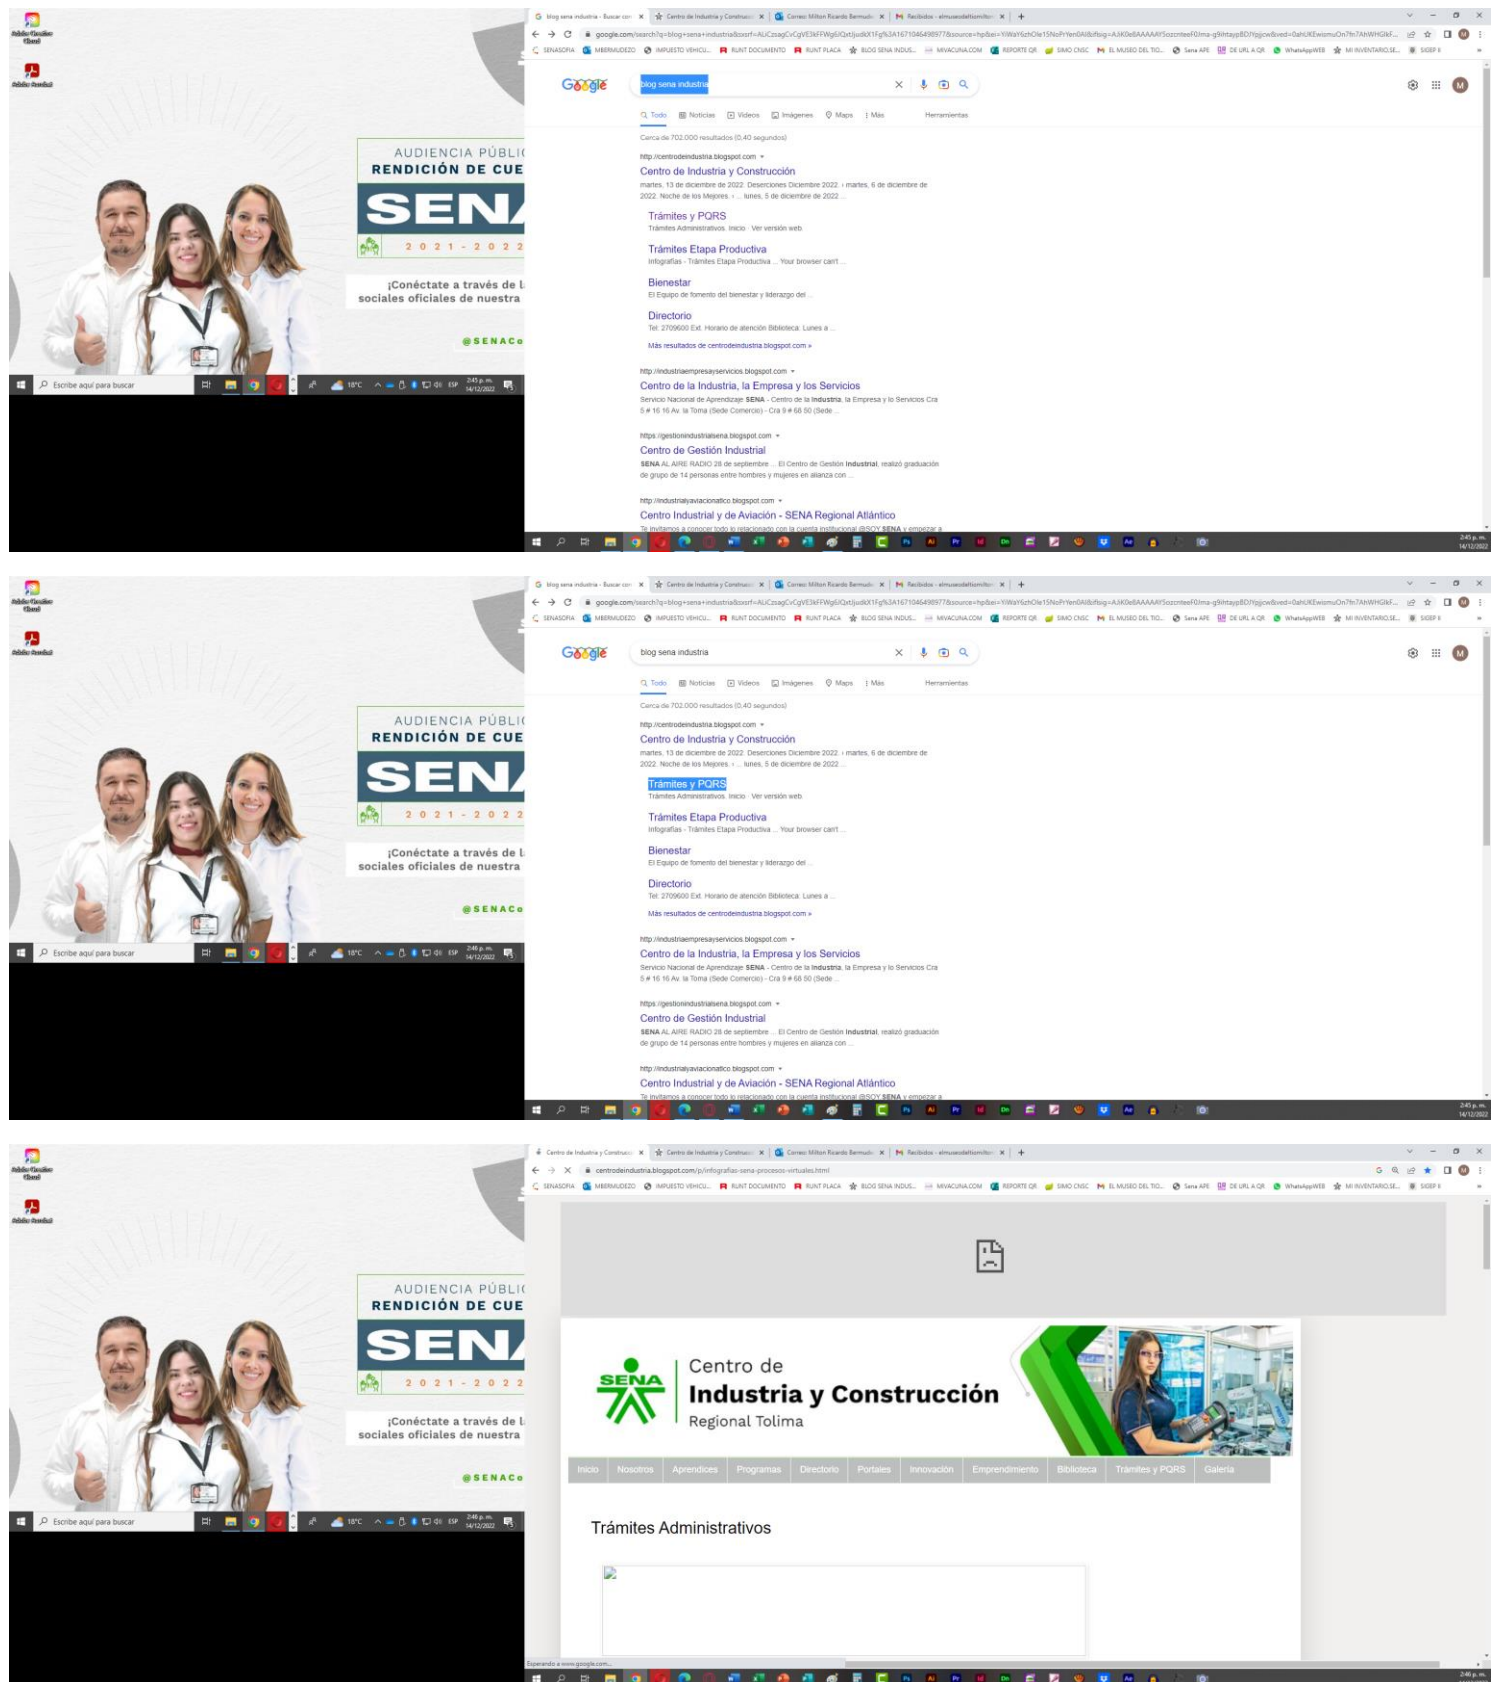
AUDIENCIA PÚBLI
RENDICIÓN DE CUE
SENA
2021 - 2022
¡Conéctate a través de l
sociales oficiales de nuestra
@SENACo
Escribe aquí para buscar
18°C
2:45 p. m.
14/12/2022

blog sena industria
Todo Noticias Videos Imágenes Maps Más Herramientas
Cerca de 702.000 resultados (0,40 segundos)
http://centrodeindustria.blogspot.com
Centro de Industria y Construcción
martes, 13 de diciembre de 2022. Deserciones Diciembre 2022. › martes, 6 de diciembre de 2022. Noche de los Mejores. ‹ ... lunes, 5 de diciembre de 2022 ...
Trámites y PQRS
Trámites Administrativos. Inicio · Ver versión web.
Trámites Etapa Productiva
Infografías - Trámites Etapa Productiva ... Your browser can't ...
Bienestar
El Equipo de fomento del bienestar y liderazgo del ...
Directorio
Tel: 2709600 Ext. Horario de atención Biblioteca: Lunes a ...
Más resultados de centrodeindustria.blogspot.com »
http://industriaempresayservicios.blogspot.com
Centro de la Industria, la Empresa y los Servicios
Servicio Nacional de Aprendizaje SENA - Centro de la Industria, la Empresa y lo Servicios Cra 5 # 16 16 Av. la Toma (Sede Comercio) - Cra 9 # 68 50 (Sede ...
https://gestionindustrialsena.blogspot.com
Centro de Gestión Industrial
SENA AL AIRE RADIO 28 de septiembre ... El Centro de Gestión Industrial, realizó graduación de grupo de 14 personas entre hombres y mujeres en alianza con ...
http://industrialyaviacionatico.blogspot.com
Centro Industrial y de Aviación - SENA Regional Atlántico

AUDIENCIA PÚBLI
RENDICIÓN DE CUE
SENA
2021 - 2022
¡Conéctate a través de l
sociales oficiales de nuestra
@SENACo
Escribe aquí para buscar
2:46 p. m.
14/12/2022

blog sena industria
Todo Noticias Videos Imágenes Maps Más Herramientas
Cerca de 702.000 resultados (0,40 segundos)
Centro de Industria y Construcción
Trámites y PQRS
Trámites Etapa Productiva
Bienestar
Directorio
Centro de la Industria, la Empresa y los Servicios
Centro de Gestión Industrial
Centro Industrial y de Aviación - SENA Regional Atlántico

centrodeindustria.blogspot.com/p/infografias-sena-procesos-virtuales.html
SENA
Centro de
Industria y Construcción
Regional Tolima
Inicio | Nosotros | Aprendices | Programas | Directorio | Portales | Innovación | Emprendimiento | Biblioteca | Trámites y PQRS | Galería
Trámites Administrativos
Esperando a www.google.com...
2:46 p. m.
14/12/2022